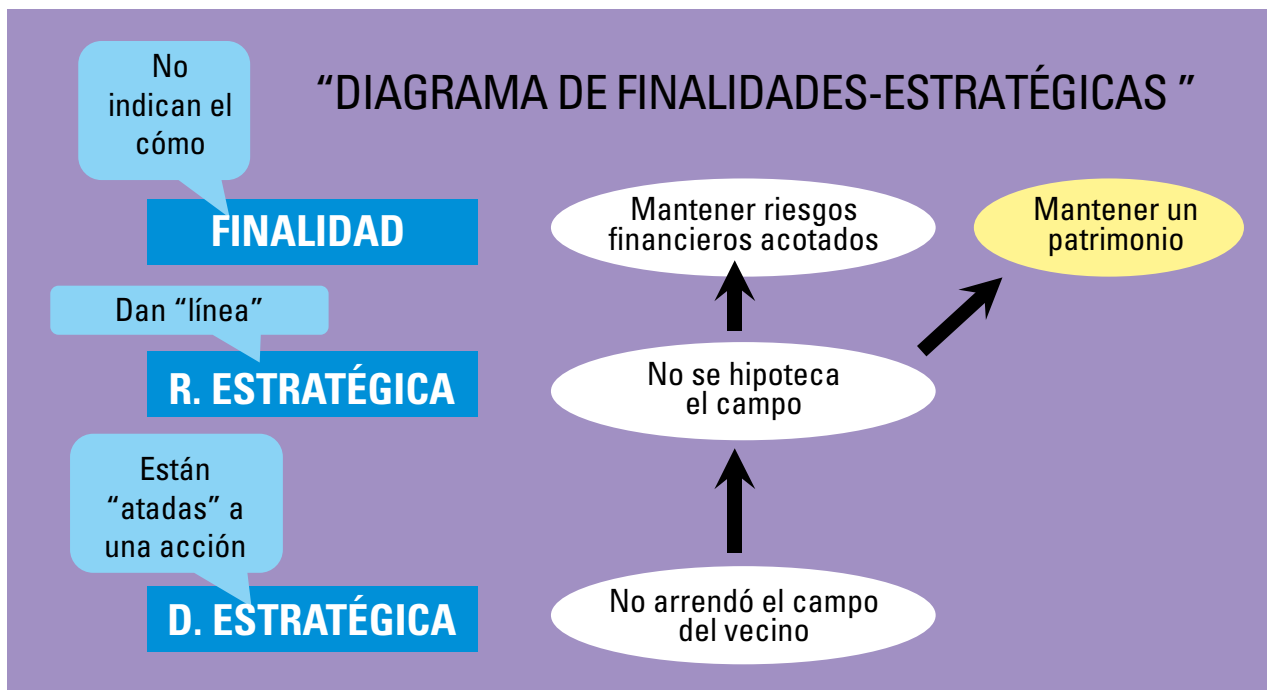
“DIAGRAMA DE FINALIDADES-ESTRATÉGICAS ”

No indican el cómo

FINALIDAD

Mantener riesgos financieros acotados

Mantener un patrimonio

Dan “línea”

R. ESTRATÉGICA

No se hipoteca el campo

Están “atadas” a una acción

D. ESTRATÉGICA

No arrendó el campo del vecino